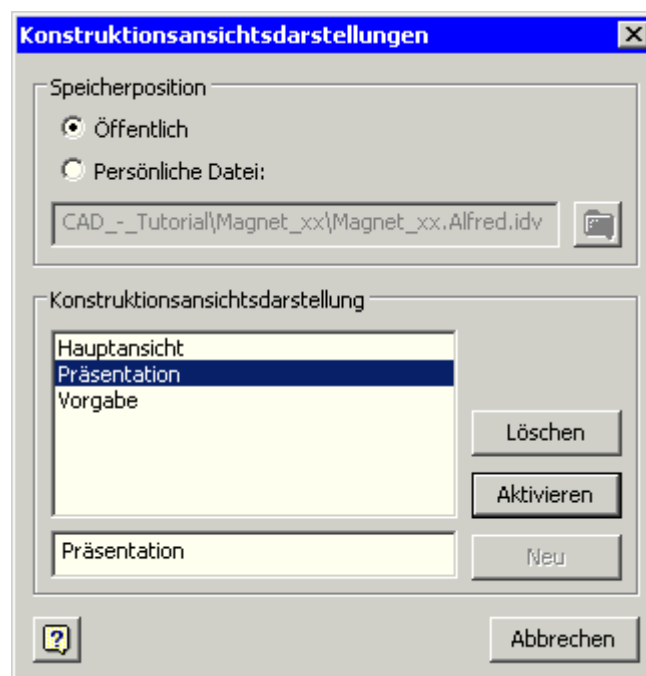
Konstruktionsansichtsdarstellungen

Speicherposition

Öffentlich

Persönliche Datei:

CAD_-_Tutorial\Magnet_xx\Magnet_xx.Alfred.idv

Konstruktionsansichtsdarstellung

Hauptansicht
Präsentation
Vorgabe

Löschen

Aktivieren

Präsentation

Neu

?

Abbrechen